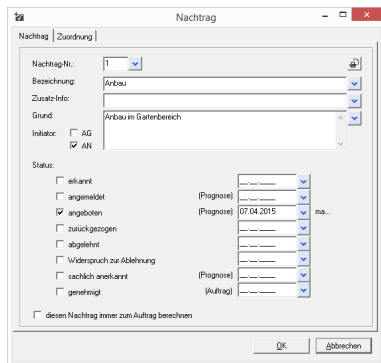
Nachtrag

Nachtrag | Zuordnung

Nachtrag-Nr.: 1

Bezeichnung: Anbau

Zusatz-Info:

Grund: Anbau im Gartenbereich

Initiator: AG
AN

Status:

erkannt __.__.____
angemeldet (Prognose) __.__.____
angeboten (Prognose) 07.04.2015 ma...
zurückgezogen __.__.____
abgelehnt __.__.____
Widerspruch zur Ablehnung __.__.____
sachlich anerkannt (Prognose) __.__.____
genehmigt (Auftrag) __.__.____

diesen Nachtrag immer zum Auftrag berechnen

OK Abbrechen